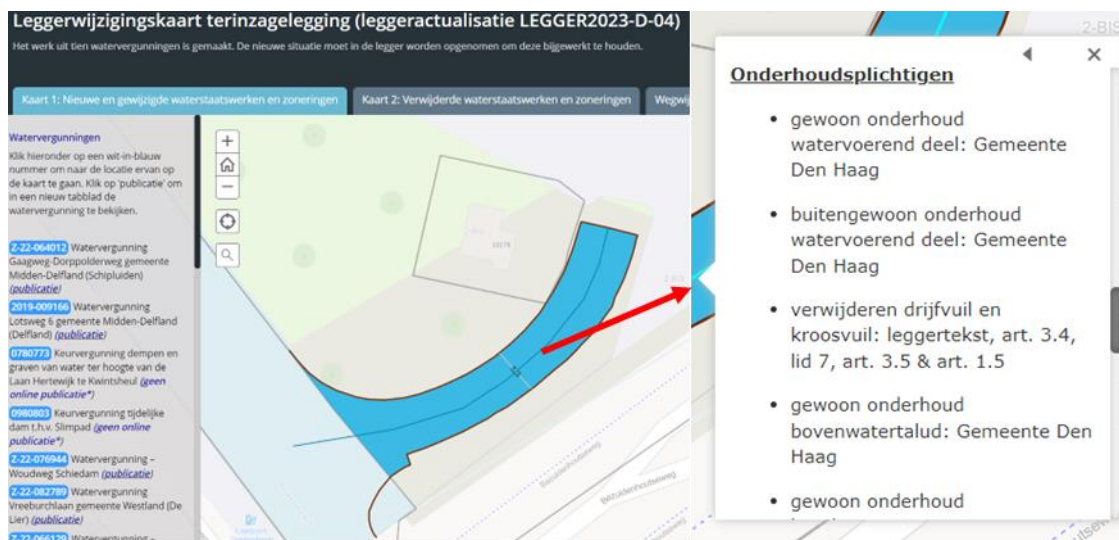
Leggerwijzigingskaart terinzagelegging (leggeractualisatie LEGGER2023-D-04)

Het werk uit tien watervergunningen is gemaakt. De nieuwe situatie moet in de legger worden opgenomen om deze bijgewerkt te houden.

Kaart 1: Nieuwe en gewijzigde waterstaatswerken en zoneringen | Kaart 2: Verwijderde waterstaatswerken en zoneringen | Wegwij

Watervergunningen

Klik hieronder op een wit-in-blauw nummer om naar de locatie ervan op de kaart te gaan. Klik op 'publicatie' om in een nieuw tabblad de watervergunning te bekijken.

Z-22-064012 Watervergunning Gaagweg-Dorppolderweg gemeente Midden-Delfland (Schipluiden) (publicatie)

2019-009166 Watervergunning Lotsweg 6 gemeente Midden-Delfland (Delfland) (publicatie)

0780773 Keurvergunning dempen en graven van water ter hoogte van de Laan Hertewijk te Kwintsheul (geen online publicatie*)

0980803 Keurvergunning tijdelijke dam t.h.v. Slimpad (geen online publicatie*)

Z-22-076944 Watervergunning – Woudweg Schiedam (publicatie)

Z-22-082789 Watervergunning Vreeburchlaan gemeente Westland (De Lier) (publicatie)

Z-22-066129 Watervergunning –

Onderhoudsplichtigen

• gewoon onderhoud watervoerend deel: Gemeente Den Haag

• buitengewoon onderhoud watervoerend deel: Gemeente Den Haag

• verwijderen drijfvuil en kroosvuil: leggertekst, art. 3.4, lid 7, art. 3.5 & art. 1.5

• gewoon onderhoud bovenwatertalud: Gemeente Den Haag

• gewoon onderhoud